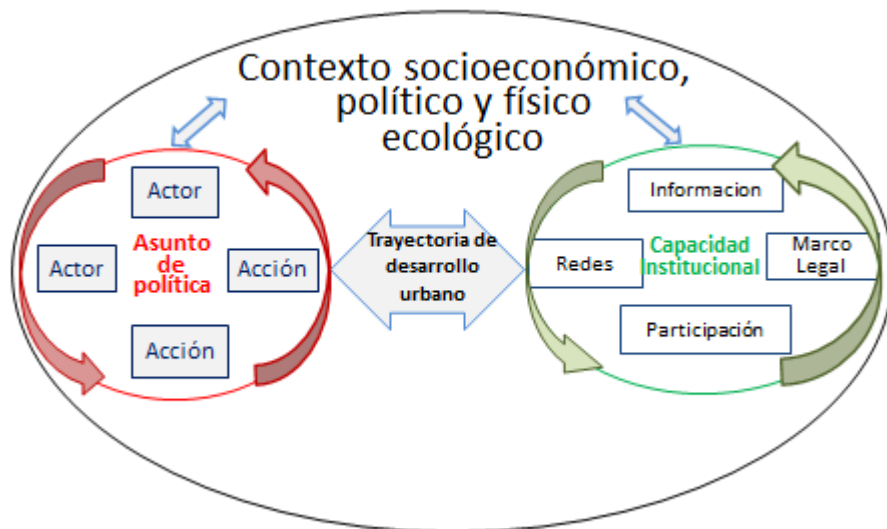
Contexto socioeconómico, político y físico ecológico

Actor

Actor

Asunto de política

Acción

Acción

Trayectoria de desarrollo urbano

Informacion

Redes

Capacidad Institucional

Marco Legal

Participación